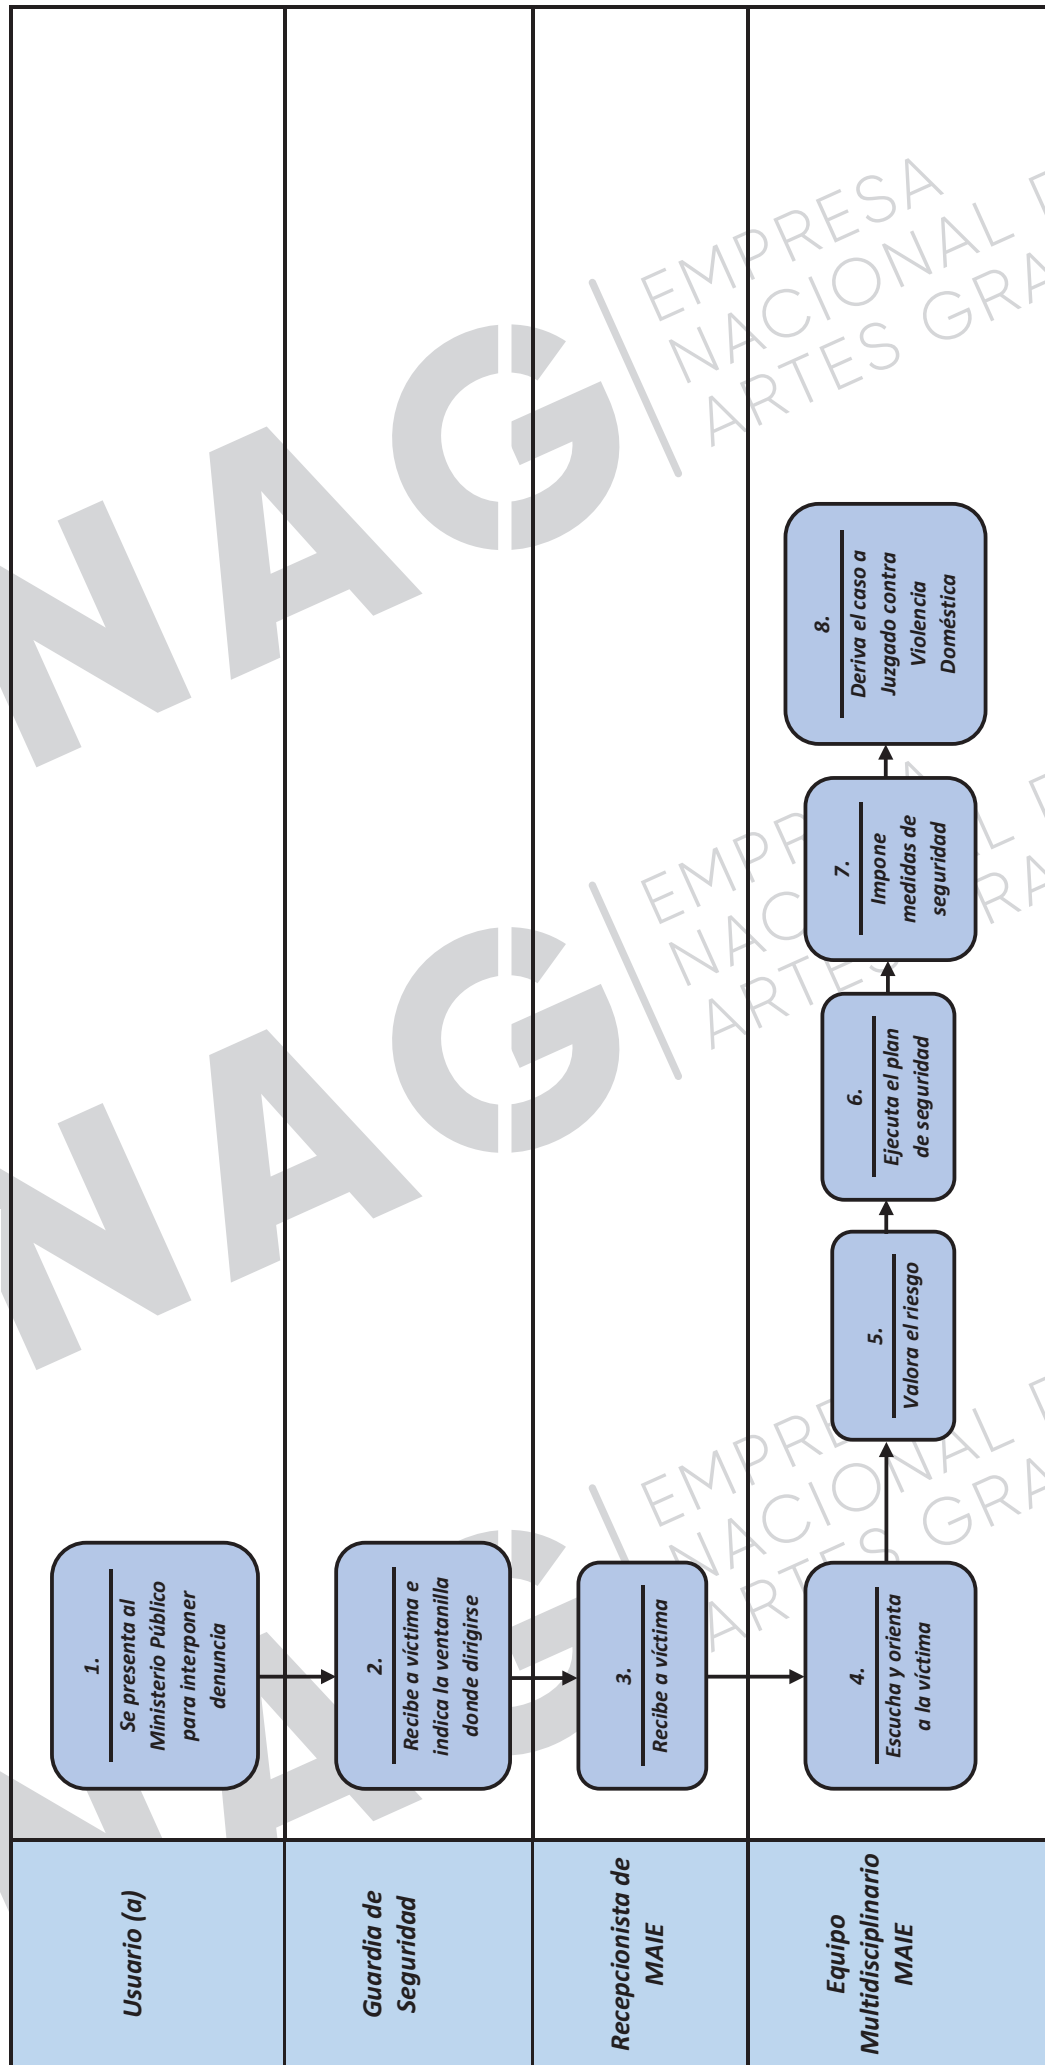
Usuario (a)

Guardia de Seguridad

Recepcionista de MAIE

Equipo Multidisciplinario MAIE

1.
Se presenta al Ministerio Público para interponer denuncia

2.
Recibe a víctima e indica la ventanilla donde dirigirse

3.
Recibe a víctima

4.
Escucha y orienta a la víctima

5.
Valora el riesgo

6.
Ejecuta el plan de seguridad

7.
Impone medidas de seguridad

8.
Deriva el caso a Juzgado contra Violencia Doméstica

ENAG EMPRESA NACIONAL DE ARTES GRÁFICAS